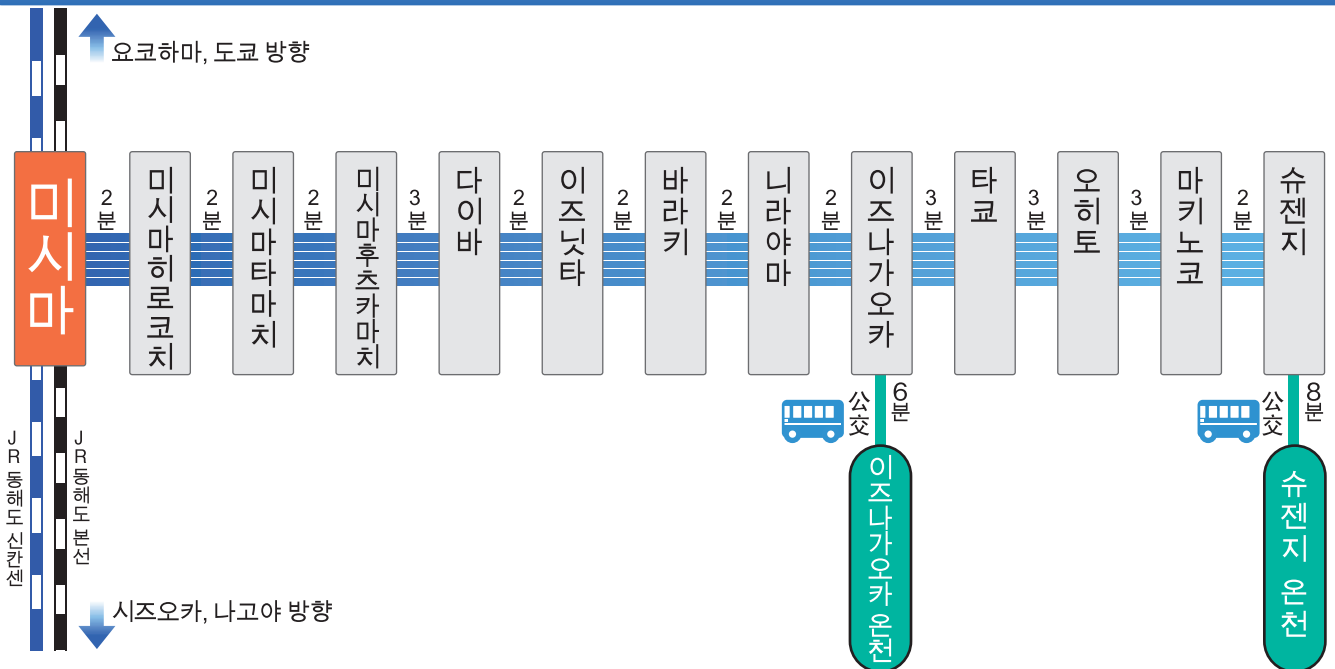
요코하마, 도쿄 방향

미시마

2분

미시마히로코치

2분

미시마타마치

2분

미시마후츠카마치

3분

다이바

2분

이즈닛타

2분

바라키

2분

니라야마

2분

이즈나가오카

3분

타쿄

3분

오히토

3분

마키노코

2분

슈젠지

公交

6분

이즈나가오카 온천

公交

8분

슈젠지 온천

JR 동해도 신칸센

JR 동해도 본선

시즈오카, 나고야 방향